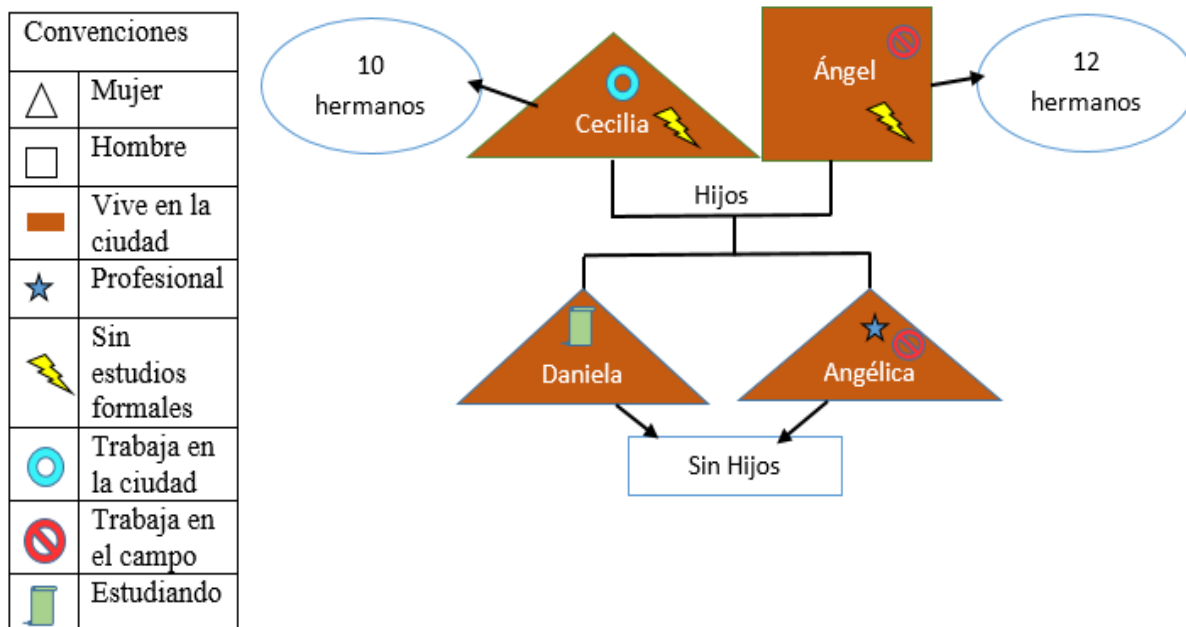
| Convenciones | |
|---|---|
| | Mujer |
| | Hombre |
| | Vive en la ciudad |
| | Profesional |
| | Sin estudios formales |
| | Trabaja en la ciudad |
| | Trabaja en el campo |
| | Estudiando |

10 hermanos

Cecilia

Ángel

12 hermanos

Hijos

Daniela

Angélica

Sin Hijos